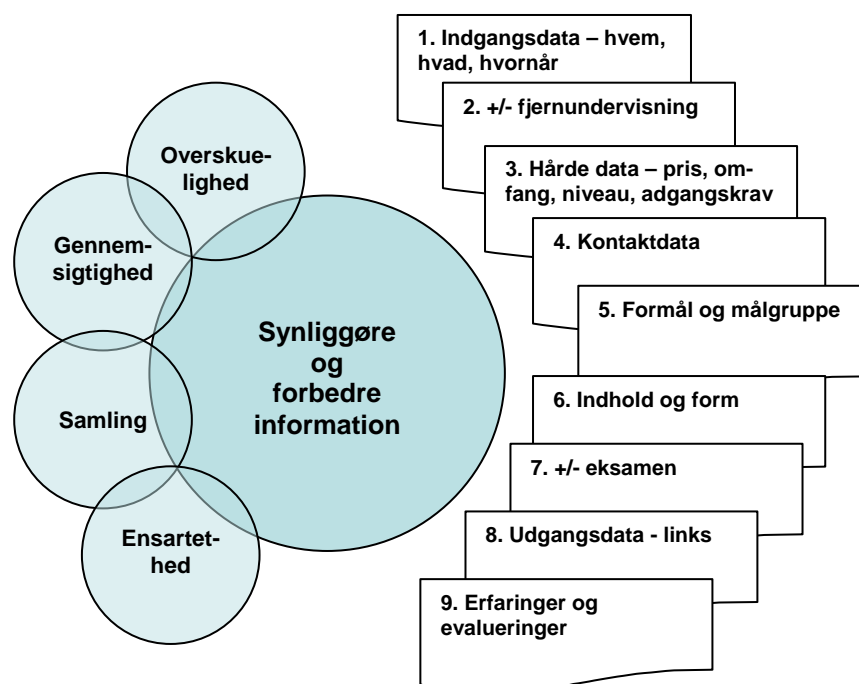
Overskuelighed

Gennemsigtighed

Synliggøre og forbedre information

Samling

Ensartethed

1. Indgangsdata – hvem, hvad, hvornår

2. +/- fjernundervisning

3. Hårde data – pris, omfang, niveau, adgangskrav

4. Kontaktdata

5. Formål og målgruppe

6. Indhold og form

7. +/- eksamen

8. Udgangsdata - links

9. Erfaringer og evalueringer